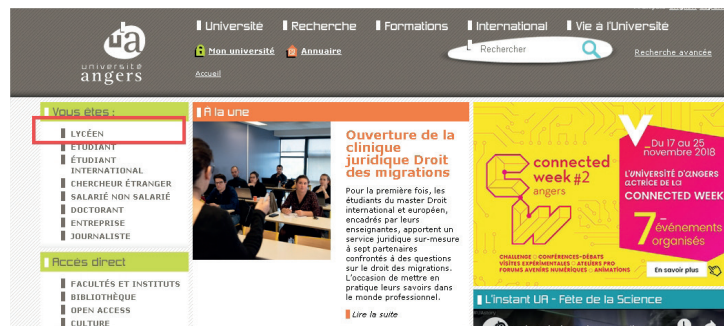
ua
université
angers

Université Recherche Formations International Vie à l'Université

Mon université Annuaire

Rechercher

Recherche avancée

Accueil

Vous êtes :

LYCÉEN
ÉTUDIANT
ÉTUDIANT INTERNATIONAL
CHERCHEUR ÉTRANGER
SALARIÉ NON SALARIÉ
DOCTORANT
ENTREPRISE
JOURNALISTE

Accès direct

FACULTÉS ET INSTITUTS
BIBLIOTHÈQUE
OPEN ACCESS
CULTURE

À la une

Ouverture de la clinique juridique Droit des migrations

Pour la première fois, les étudiants du master Droit international et européen, encadrés par leurs enseignants, apportent un service juridique sur-mesure à sept partenaires confrontés à des questions sur le droit des migrations. L'occasion de mettre en pratique leurs savoirs dans le monde professionnel.

Lire la suite

Du 17 au 25 novembre 2018

connected week #2
angers

L'UNIVERSITÉ D'ANGERS ACTRICE DE LA CONNECTED WEEK

7 événements organisés

CHALLENGE CONFÉRENCES-DÉBATS VISITES EXPÉRIMENTALES ATELIERS PRO FORUMS AVENIRS NUMÉRIQUES ANIMATIONS

En savoir plus

L'instant UA - Fête de la Science